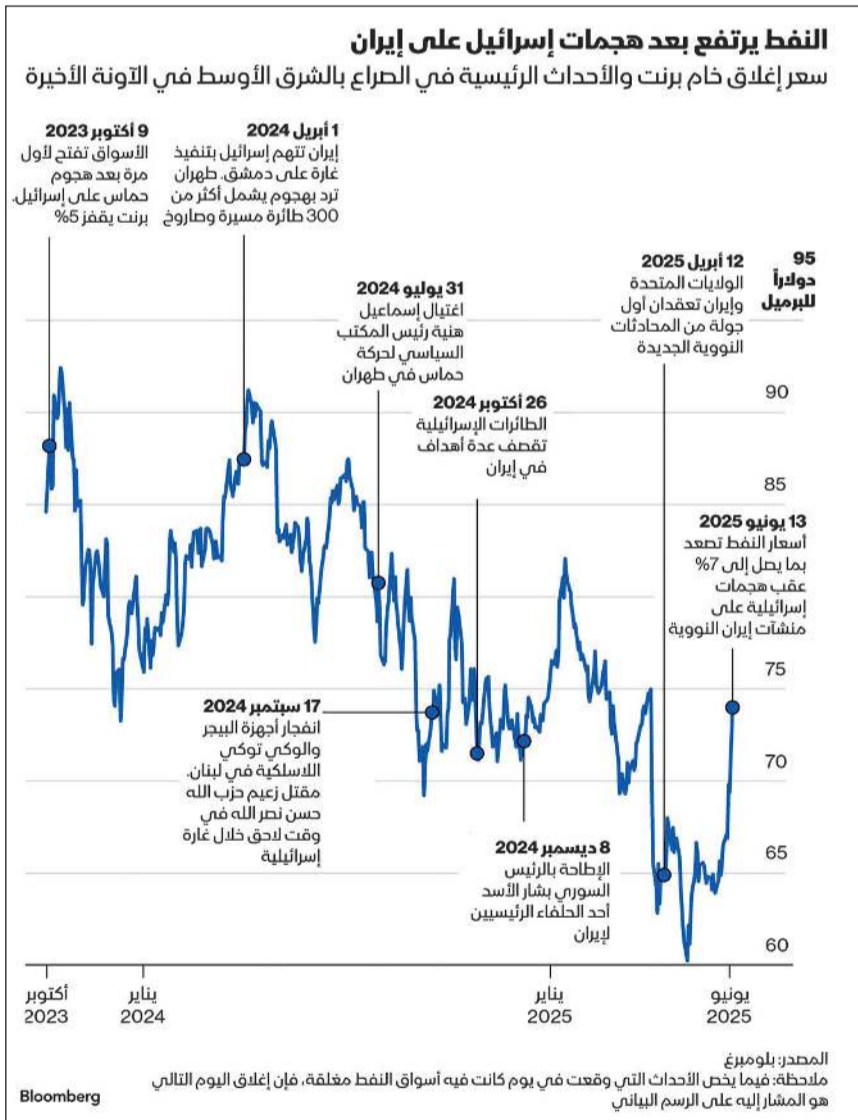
النفط يرتفع بعد هجمات إسرائيل على إيران

سعر إغلاق خام برنت والأحداث الرئيسية في الصراع بالشرق الأوسط في الآونة الأخيرة

9 أكتوبر 2023
الأسواق تفتح لأول مرة بعد هجوم حماس على إسرائيل، برنت يقفز 5%

1 أبريل 2024
إيران تتهم إسرائيل بتنفيذ غارة على دمشق. طهران ترد بهجوم يشمل أكثر من 300 طائرة مسيرة وصاروخ

31 يوليو 2024
اغتيال إسماعيل هنية رئيس المكتب السياسي لحركة حماس في طهران

26 أكتوبر 2024
الطائرات الإسرائيلية تقصف عدة أهداف في إيران

12 أبريل 2025
الولايات المتحدة وإيران تعقدان أول جولة من المحادثات النووية الجديدة

95 دولاراً للبرميل

90

85

13 يونيو 2025
أسعار النفط تصعد بما يصل إلى 7% عقب هجمات إسرائيلية على منشآت إيران النووية

75

17 سبتمبر 2024
انفجار أجهزة البيجر والوكي توكي اللاسلكية في لبنان، مقتل زعيم حزب الله حسن نصر الله في وقت لاحق خلال غارة إسرائيلية

70

65

8 ديسمبر 2024
الإطاحة بالرئيس السوري بشار الأسد أحد الحلفاء الرئيسيين لإيران

60

أكتوبر 2023

يناير 2024

يناير 2025

يونيو 2025

المصدر: بلومبرغ
ملاحظة: فيما يخص الأحداث التي وقعت في يوم كانت فيه أسواق النفط مغلقة، فإن إغلاق اليوم التالي هو المشار إليه على الرسم البياني

Bloomberg